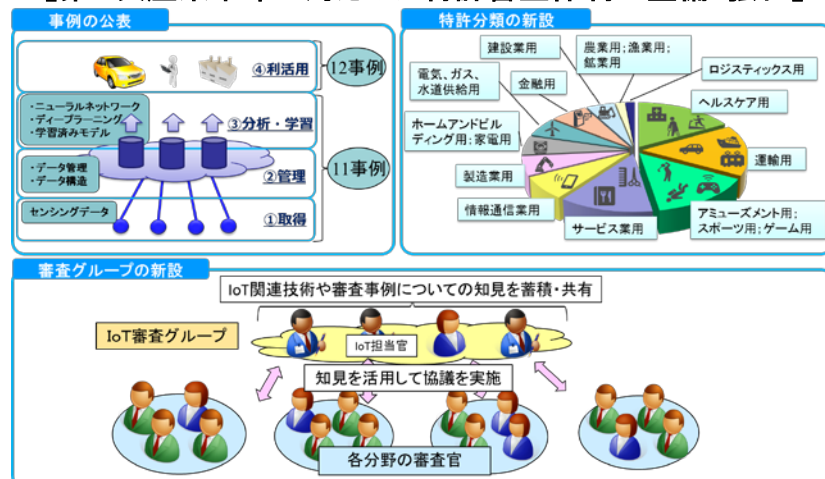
事例の公表

④利活用

12事例

・ニューラルネットワーク
・ディープラーニング
・学習済みモデル

③分析・学習

・データ管理
・データ構造

②管理

11事例

センシングデータ

①取得

特許分類の新設

建設業用

農業用；漁業用；鉱業用

電気、ガス、水道供給用

金融用

ロジスティックス用

ヘルスケア用

ホームアンドビルディング用；家電用

運輸用

製造業用

情報通信業用

サービス業用

アミューズメント用；スポーツ用；ゲーム用

審査グループの新設

IoT関連技術や審査事例についての知見を蓄積・共有

IoT審査グループ

IoT担当官

知見を活用して協議を実施

各分野の審査官